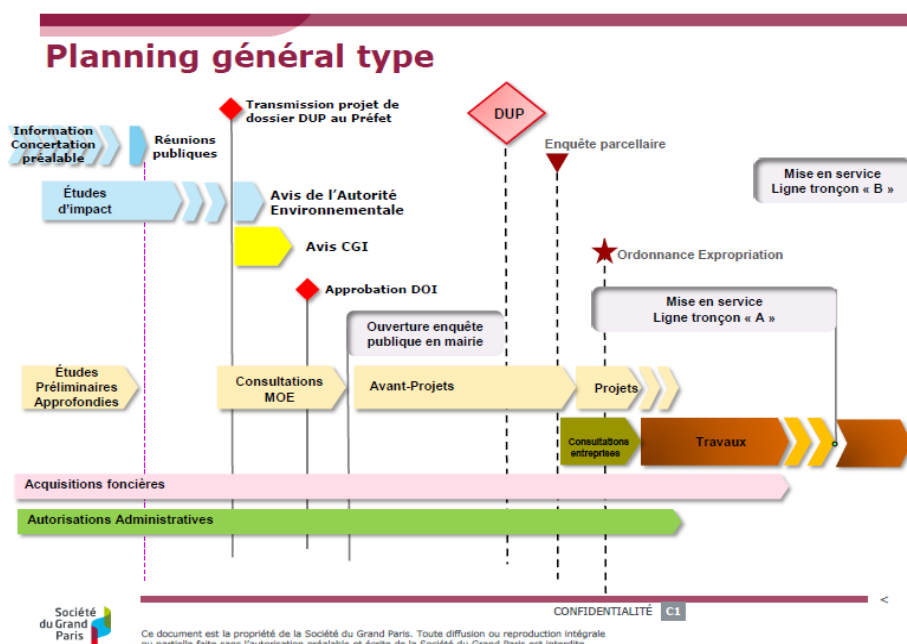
Planning général type

Information Concertation préalable

Réunions publiques

Transmission projet de dossier DUP au Préfet

DUP

Enquête parcellaire

Mise en service Ligne tronçon « B »

Études d'impact

Avis de l'Autorité Environnementale

Avis CGI

Ordonnance Expropriation

Approbation DOI

Mise en service Ligne tronçon « A »

Ouverture enquête publique en mairie

Études Préliminaires Approfondies

Consultations MOE

Avant-Projets

Projets

Consultations entreprises

Travaux

Acquisitions foncières

Autorisations Administratives

CONFIDENTIALITÉ C1

<

Société du Grand Paris

Ce document est la propriété de la Société du Grand Paris. Toute diffusion ou reproduction intégrale ou partielle faite sans l'autorisation préalable et écrite de la Société du Grand Paris est interdite.